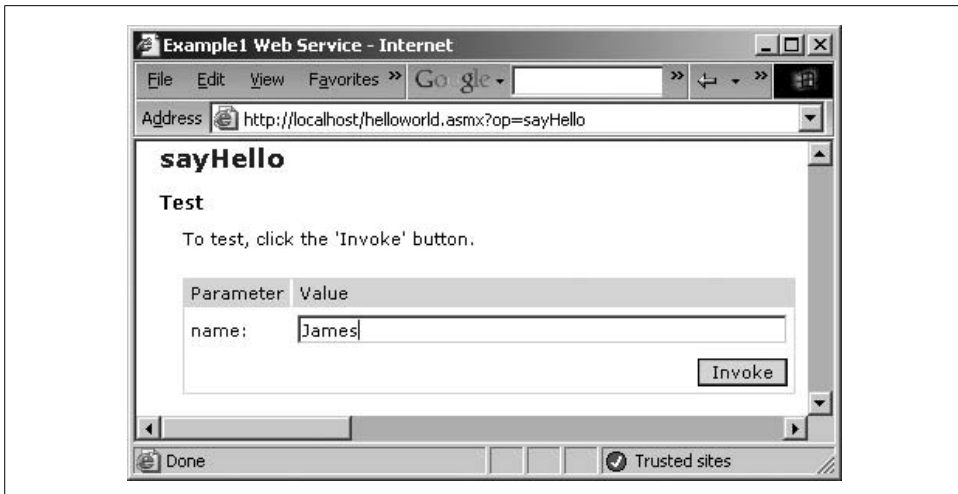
Example1 Web Service - Internet

File Edit View Favorites » Google » 

Address http://localhost/helloworld.asmx?op=sayHello

sayHello

Test

To test, click the 'Invoke' button.

| Parameter | Value |
|---|---|
| name: | James |

Invoke

Done

Trusted sites